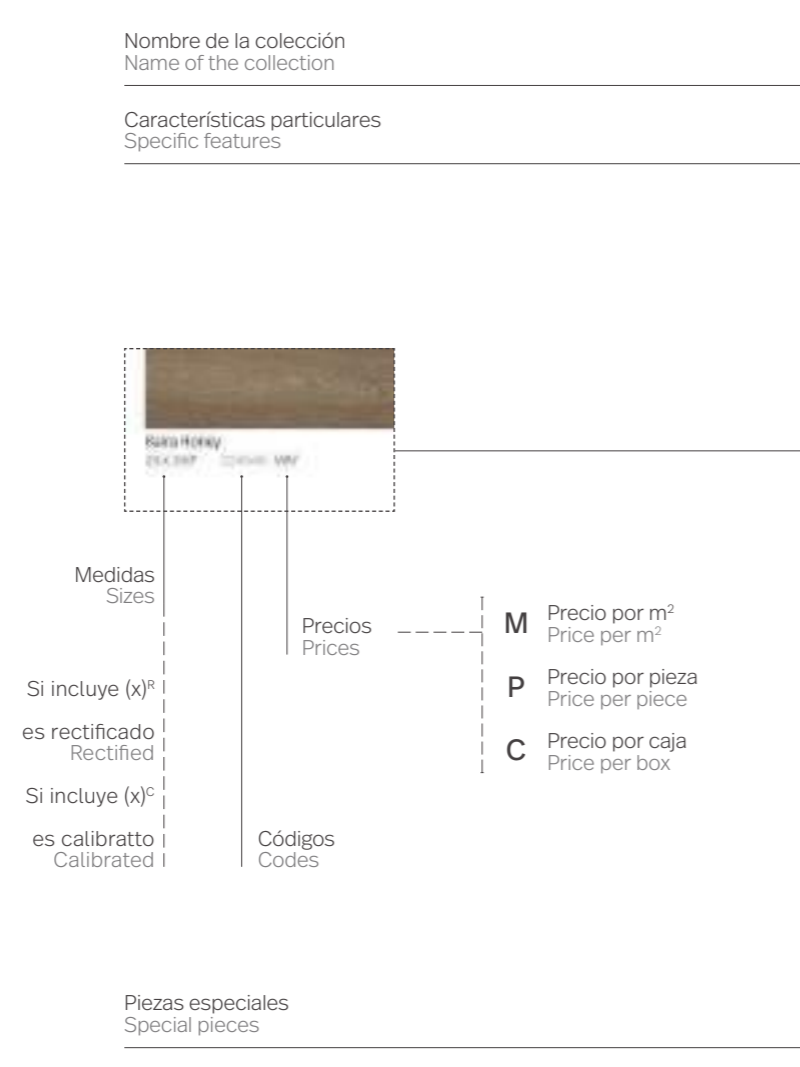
Nombre de la colección
Name of the collection

Características particulares
Specific features

Balsa Honey
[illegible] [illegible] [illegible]

Medidas
Sizes

Si incluye (x)$^R$

es rectificado
Rectified

Si incluye (x)$^C$

es calibratto
Calibrated

Códigos
Codes

Precios
Prices

M Precio por m$^2$
Price per m$^2$

P Precio por pieza
Price per piece

C Precio por caja
Price per box

Piezas especiales
Special pieces